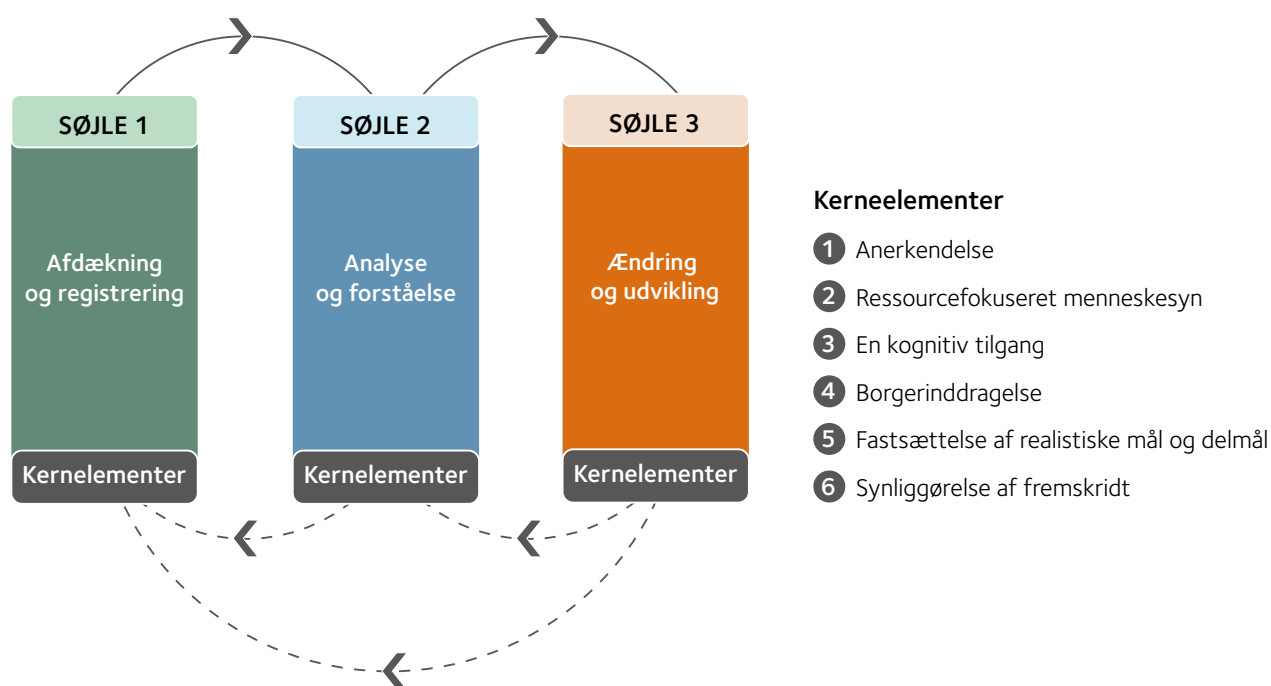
SØJLE 1

Afdækning og registrering

Kernelementer

SØJLE 2

Analyse og forståelse

Kernelementer

SØJLE 3

Ændring og udvikling

Kernelementer

Kerneelementer

1 Anerkendelse

2 Ressourcefokuseret menneskesyn

3 En kognitiv tilgang

4 Borgerinddragelse

5 Fastsættelse af realistiske mål og delmål

6 Synliggørelse af fremskridt